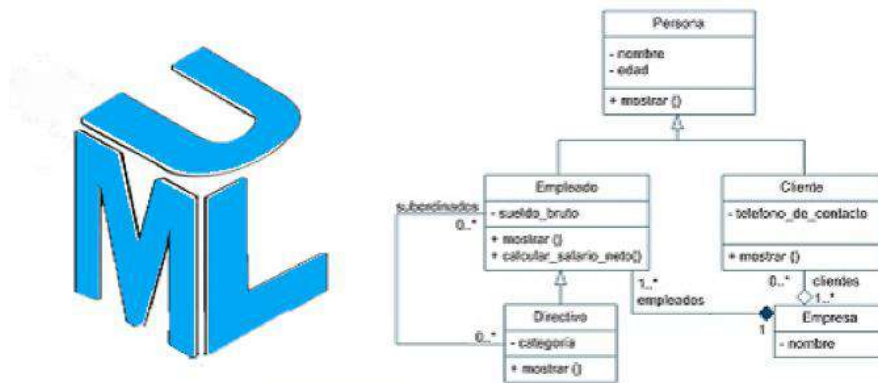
U
M
L

Persona
- nombre
- edad
+ mostrar ()

Empleado
- sueldo_bruto
+ mostrar ()
+ calcular_salario_neto()

Cliente
- telefono_de_contacto
+ mostrar ()

subordinados
0..*
0..*

Directivo
- categoria
+ mostrar ()

1..*
empleados
1

0..*
clientes
1..*

Empresa
- nombre